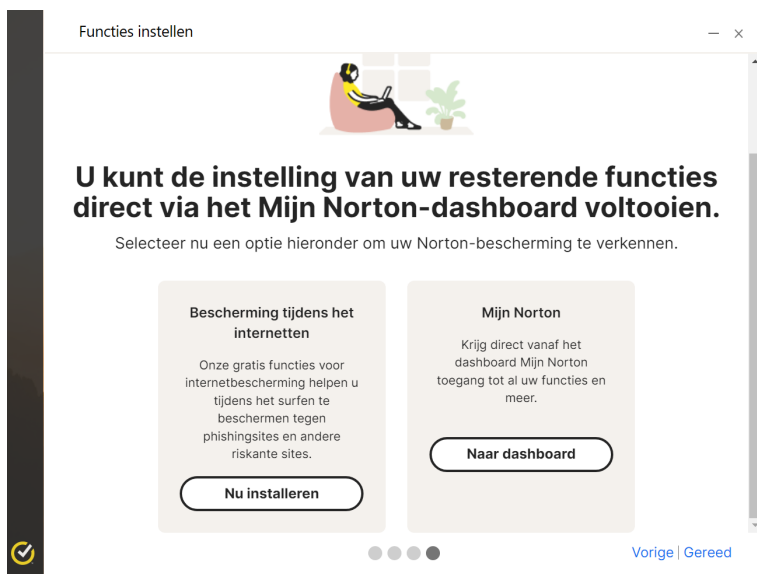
Functies instellen

U kunt de instelling van uw resterende functies direct via het Mijn Norton-dashboard voltooien.

Selecteer nu een optie hieronder om uw Norton-bescherming te verkennen.

Bescherming tijdens het internetten

Onze gratis functies voor internetbescherming helpen u tijdens het surfen te beschermen tegen phishingsites en andere riskante sites.

Nu installeren

Mijn Norton

Krijg direct vanaf het dashboard Mijn Norton toegang tot al uw functies en meer.

Naar dashboard

Vorige | Gereed